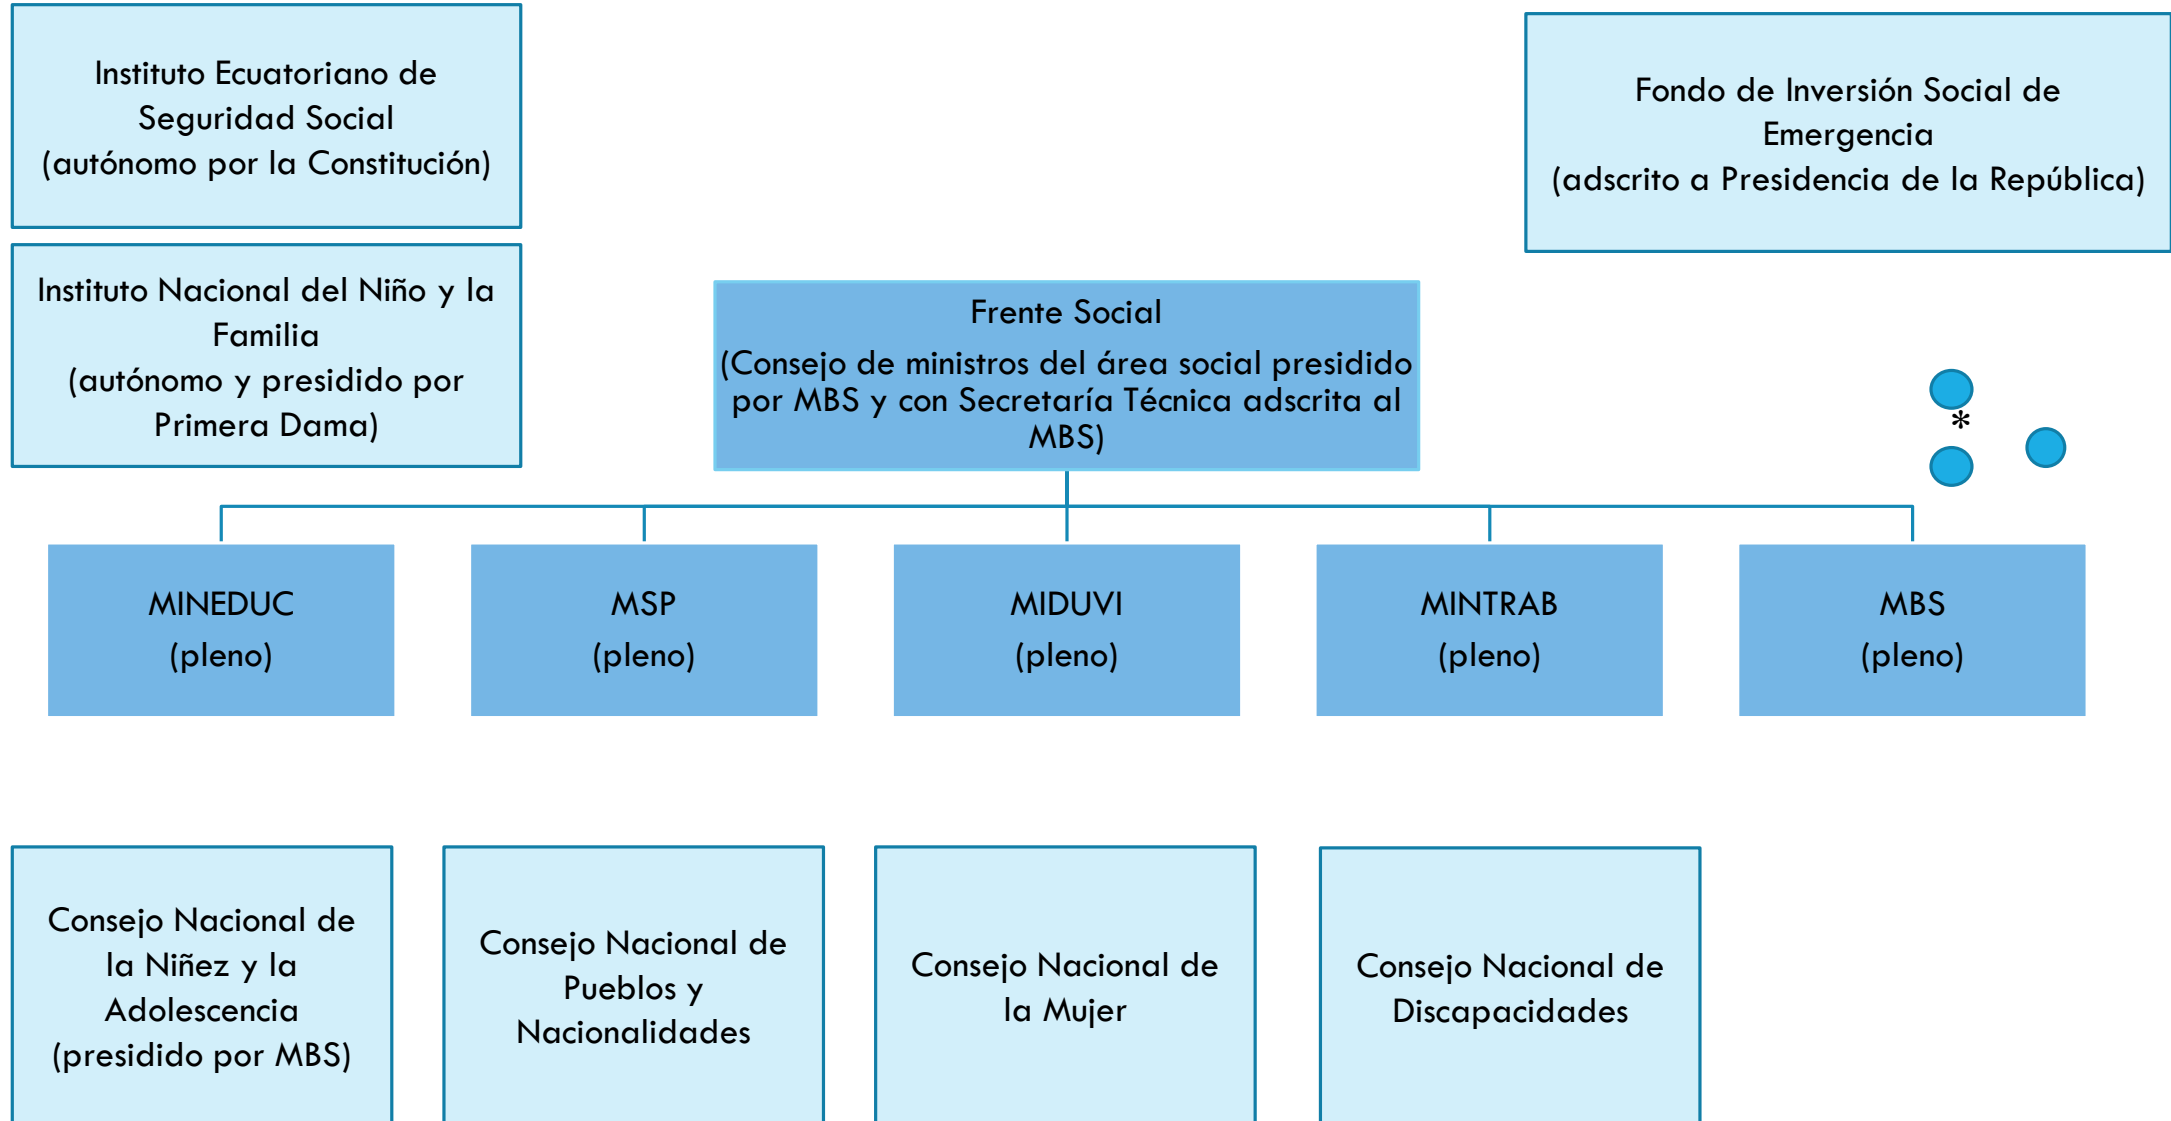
Instituto Ecuatoriano de Seguridad Social
(autónomo por la Constitución)

Fondo de Inversión Social de Emergencia
(adscrito a Presidencia de la República)

Instituto Nacional del Niño y la Familia
(autónomo y presidido por Primera Dama)

Frente Social
(Consejo de ministros del área social presidido por MBS y con Secretaría Técnica adscrita al MBS)

*

MINEDUC
(pleno)

MSP
(pleno)

MIDUVI
(pleno)

MINTRAB
(pleno)

MBS
(pleno)

Consejo Nacional de la Niñez y la Adolescencia
(presidido por MBS)

Consejo Nacional de Pueblos y Nacionalidades

Consejo Nacional de la Mujer

Consejo Nacional de Discapacidades